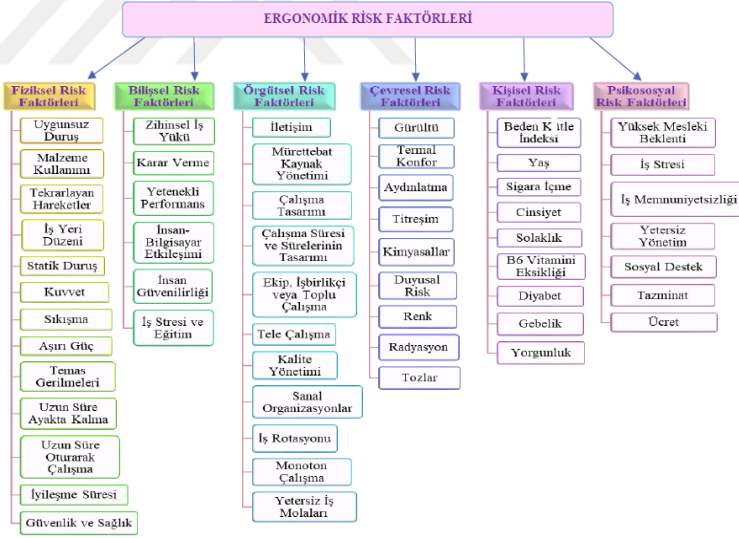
ERGONOMİK RİSK FAKTÖRLERİ

Fiziksel Risk Faktörleri
Uygunsuz Duruş
Malzeme Kullanımı
Tekrarlayan Hareketler
İş Yeri Düzeni
Statik Duruş
Kuvvet
Sıkışma
Aşırı Güç
Temas Gerilmeleri
Uzun Süre Ayakta Kalma
Uzun Süre Oturarak Çalışma
İyileşme Süresi
Güvenlik ve Sağlık

Bilişsel Risk Faktörleri
Zihinsel İş Yükü
Karar Verme
Yetenekli Performans
İnsan-Bilgisayar Etkileşimi
İnsan Güvenilirliği
İş Stresi ve Eğitim

Örgütsel Risk Faktörleri
İletişim
Mürettebat Kaynak Yönetimi
Çalışma Tasarımı
Çalışma Süresi ve Sürelerinin Tasarımı
Ekip, İşbirlikçi veya Toplu Çalışma
Tele Çalışma
Kalite Yönetimi
Sanal Organizasyonlar
İş Rotasyonu
Monoton Çalışma
Yetersiz İş Molaları

Çevresel Risk Faktörleri
Gürültü
Termal Konfor
Aydınlatma
Titreşim
Kimyasallar
Duyusal Risk
Renk
Radyasyon
Tozlar

Kişisel Risk Faktörleri
Beden Kitle İndeksi
Yaş
Sigara İçme
Cinsiyet
Solaklık
B6 Vitamini Eksikliği
Diyabet
Gebelik
Yorgunluk

Psikososyal Risk Faktörleri
Yüksek Mesleki Beklenti
İş Stresi
İş Memnuniyetsizliği
Yetersiz Yönetim
Sosyal Destek
Tazminat
Ücret